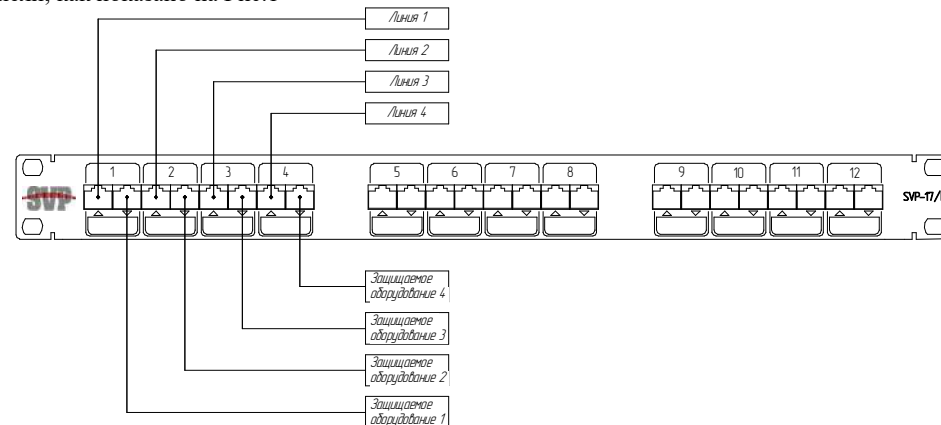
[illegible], как показано на рис.

Линия 1

Линия 2

Линия 3

Линия 4

1 2 3 4 5 6 7 8 9 10 11 12

SVP

SVP-17/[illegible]

Защищаемое оборудование 4

Защищаемое оборудование 3

Защищаемое оборудование 2

Защищаемое оборудование 1